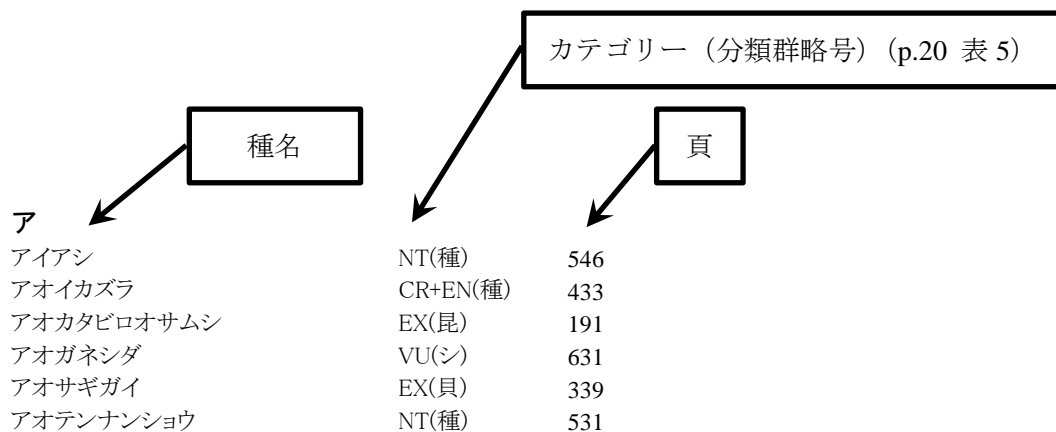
カテゴリー（分類群略号）（p.20 表 5）

種名

頁

ア

| | | |
|---|---|---|
| アイアシ | NT(種) | 546 |
| アオイカズラ | CR+EN(種) | 433 |
| アオカタビロオサムシ | EX(昆) | 191 |
| アオガネシダ | VU(シ) | 631 |
| アオサギガイ | EX(貝) | 339 |
| アオテンナンショウ | NT(種) | 531 |